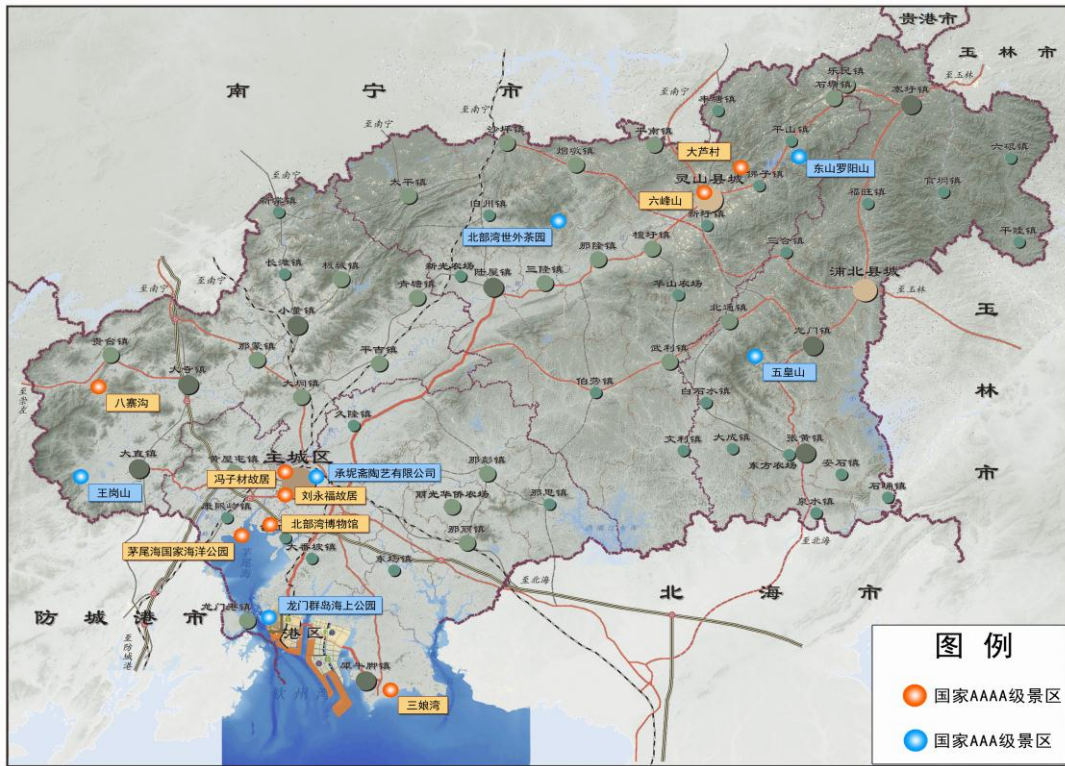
贵港市

玉林市

南宁市

玉林市

北海市

防城港市

乐民镇
石塘镇
丰塘镇
寨圩镇
平山镇
六银镇
平南镇
大芦村
灵山县城
东山罗阳山
檀圩镇
烟墩镇
佛子镇
官垌镇
六峰山
新圩镇
太平镇
福旺镇
新棠镇
白洲镇
北部湾世外茶园
那隆镇
檀圩镇
三隆镇
平睦镇
长滩镇
旧州镇
新光农场
陆屋镇
三隆镇
青塘镇
浦北县城
华山农场
小董镇
北通镇
贵台镇
那蒙镇
平吉镇
武利镇
龙门镇
大寺镇
五皇山
八寨沟
大垌镇
伯劳镇
白石水镇
久隆镇
文利镇
大成镇
张黄镇
安石镇
大直镇
主城区
黄屋屯镇
承泥斋陶艺有限公司
那彭镇
东方农场
石埇镇
王岗山
冯子材故居
刘永福故居
新光华侨农场
那思镇
泉水镇
康熙岭镇
北部湾博物馆
那丽镇
茅尾海国家海洋公园
大番坡镇
东场镇
龙门港镇
龙门群岛海上公园
港区
犀牛脚镇
三娘湾

图例
国家AAAA级景区
国家AAA级景区